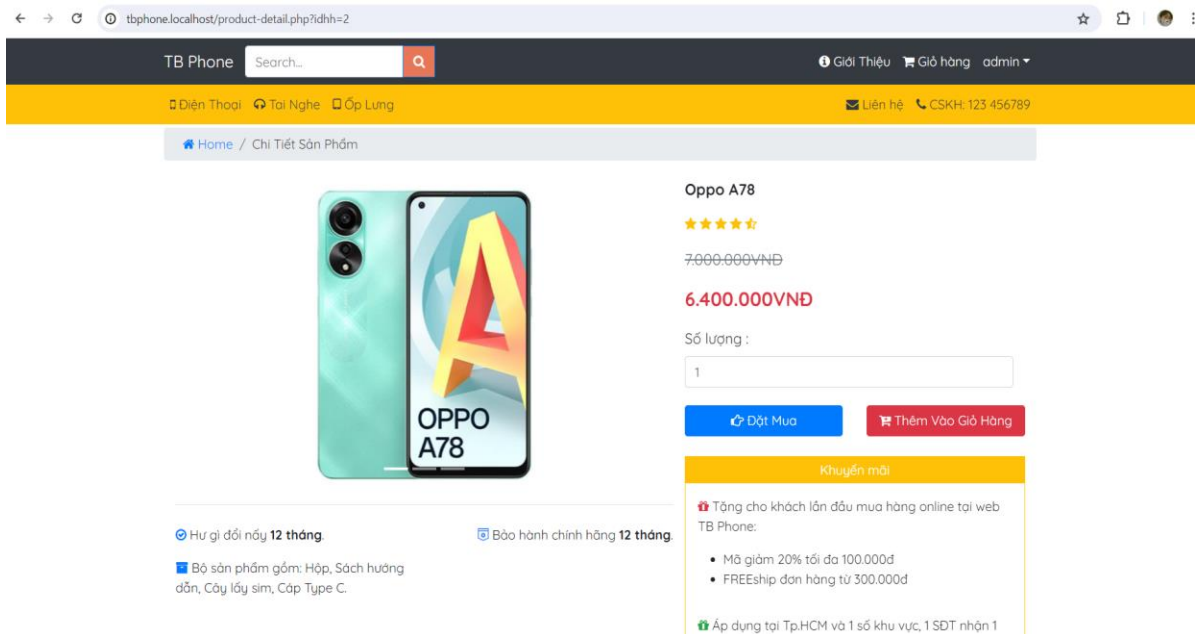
tbphone.localhost/product-detail.php?idhh=2

TB Phone Search...

Giới Thiệu Giỏ hàng admin

Điện Thoại Tai Nghe Ốp Lưng

Liên hệ CSKH: 123 456789

Home / Chi Tiết Sản Phẩm

OPPO A78

Oppo A78

7.000.000VNĐ

6.400.000VNĐ

Số lượng :

1

Đặt Mua

Thêm Vào Giỏ Hàng

Khuyến mãi

Tặng cho khách lần đầu mua hàng online tại web TB Phone:

- Mã giảm 20% tối đa 100.000đ
- FREEship đơn hàng từ 300.000đ

Áp dụng tại Tp.HCM và 1 số khu vực, 1 SĐT nhận 1

Hư gì đổi nấy 12 tháng.

Bảo hành chính hãng 12 tháng.

Bộ sản phẩm gồm: Hộp, Sách hướng dẫn, Cây lấy sim, Cáp Type C.